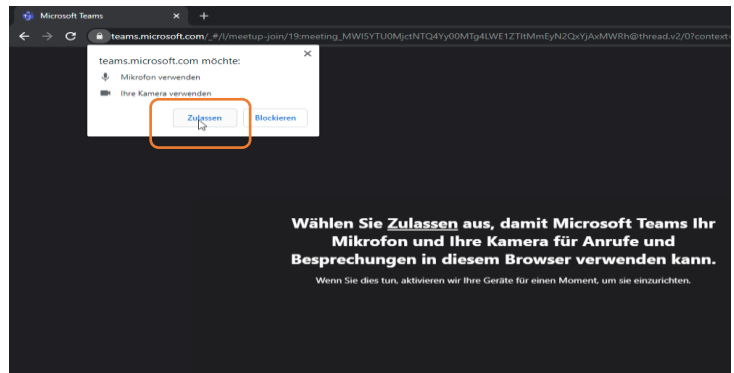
Microsoft Teams ×
+
teams.microsoft.com/_#/l/meetup-join/19:meeting_MWI5YTU0MjctNTQ4Yy00MTg4LWE1ZTItMmEyN2QxYjAxMWRh@thread.v2/0?context

teams.microsoft.com möchte:
×
Mikrofon verwenden
Ihre Kamera verwenden
Zulassen
Blockieren

Wählen Sie Zulassen aus, damit Microsoft Teams Ihr Mikrofon und Ihre Kamera für Anrufe und Besprechungen in diesem Browser verwenden kann.

Wenn Sie dies tun, aktivieren wir Ihre Geräte für einen Moment, um sie einzurichten.